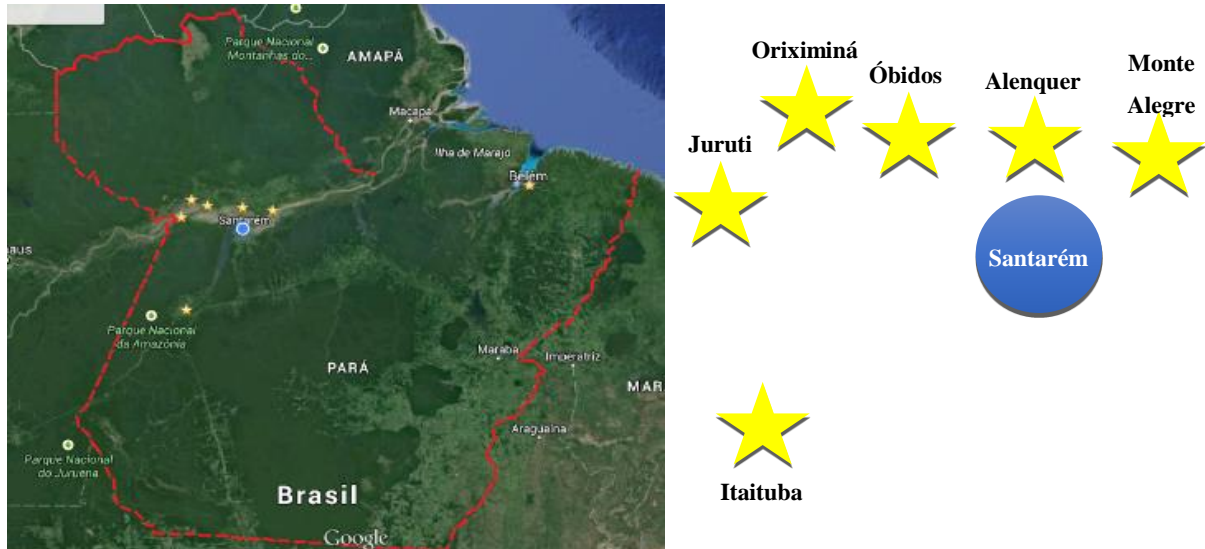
Parque Nacional Montanhas do...
AMAPÁ
Macapá
Ilha de Marajó
Belém
Santarém
aus
Parque Nacional da Amazônia
PARÁ
Marabá
Imperatriz
MAR
Araguaína
Parque Nacional do Juruena
Brasil
Google

Oriximiná
Óbidos
Alenquer
Monte Alegre
Juruti
Santarém
Itaituba